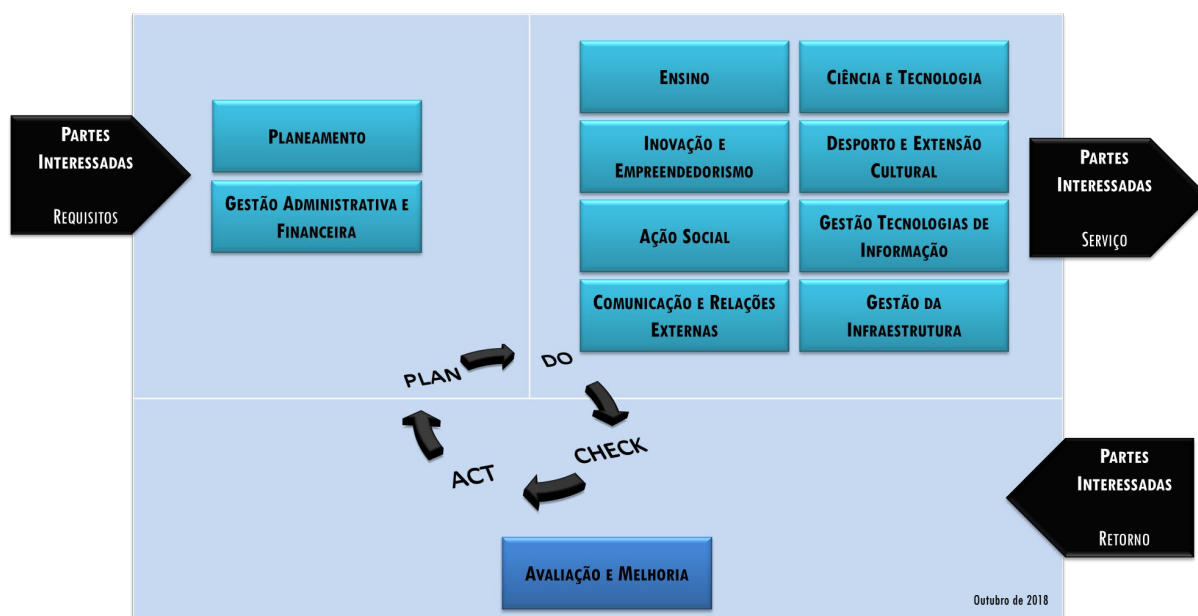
Partes Interessadas

Requisitos

Planeamento

Gestão Administrativa e Financeira

Ensino

Ciência e Tecnologia

Inovação e Empreendedorismo

Desporto e Extensão Cultural

Ação Social

Gestão Tecnologias de Informação

Comunicação e Relações Externas

Gestão da Infraestrutura

Partes Interessadas

Serviço

PLAN

DO

CHECK

ACT

Partes Interessadas

Retorno

Avaliação e Melhoria

Outubro de 2018